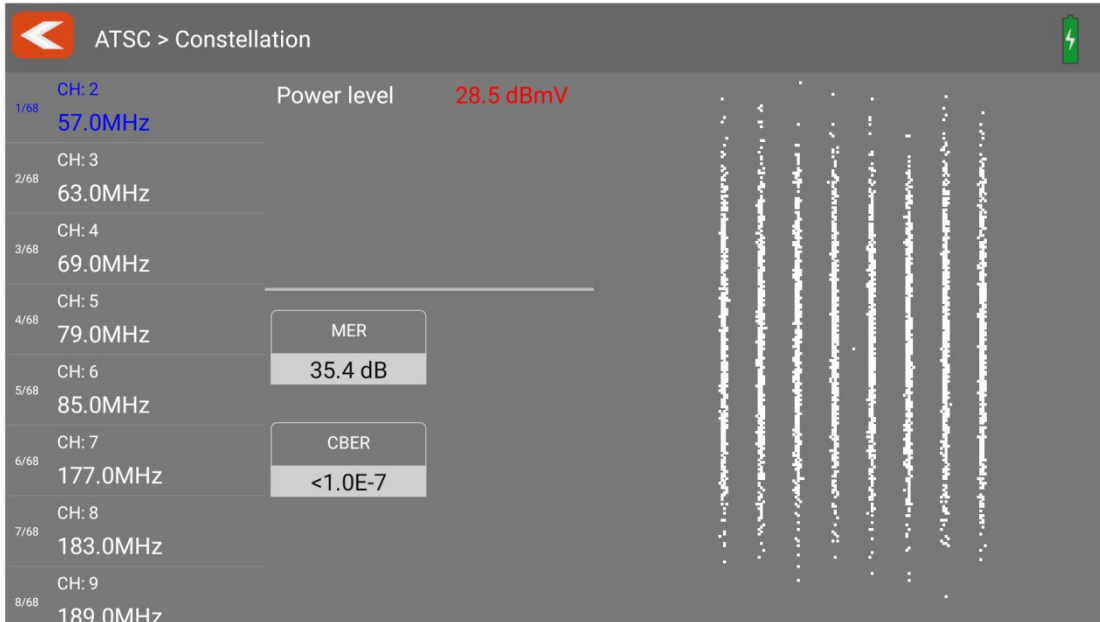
ATSC > Constellation

1/68 CH: 2
57.0MHz

2/68 CH: 3
63.0MHz

3/68 CH: 4
69.0MHz

4/68 CH: 5
79.0MHz

5/68 CH: 6
85.0MHz

6/68 CH: 7
177.0MHz

7/68 CH: 8
183.0MHz

8/68 CH: 9
189.0MHz

Power level 28.5 dBmV

MER
35.4 dB

CBER
<1.0E-7